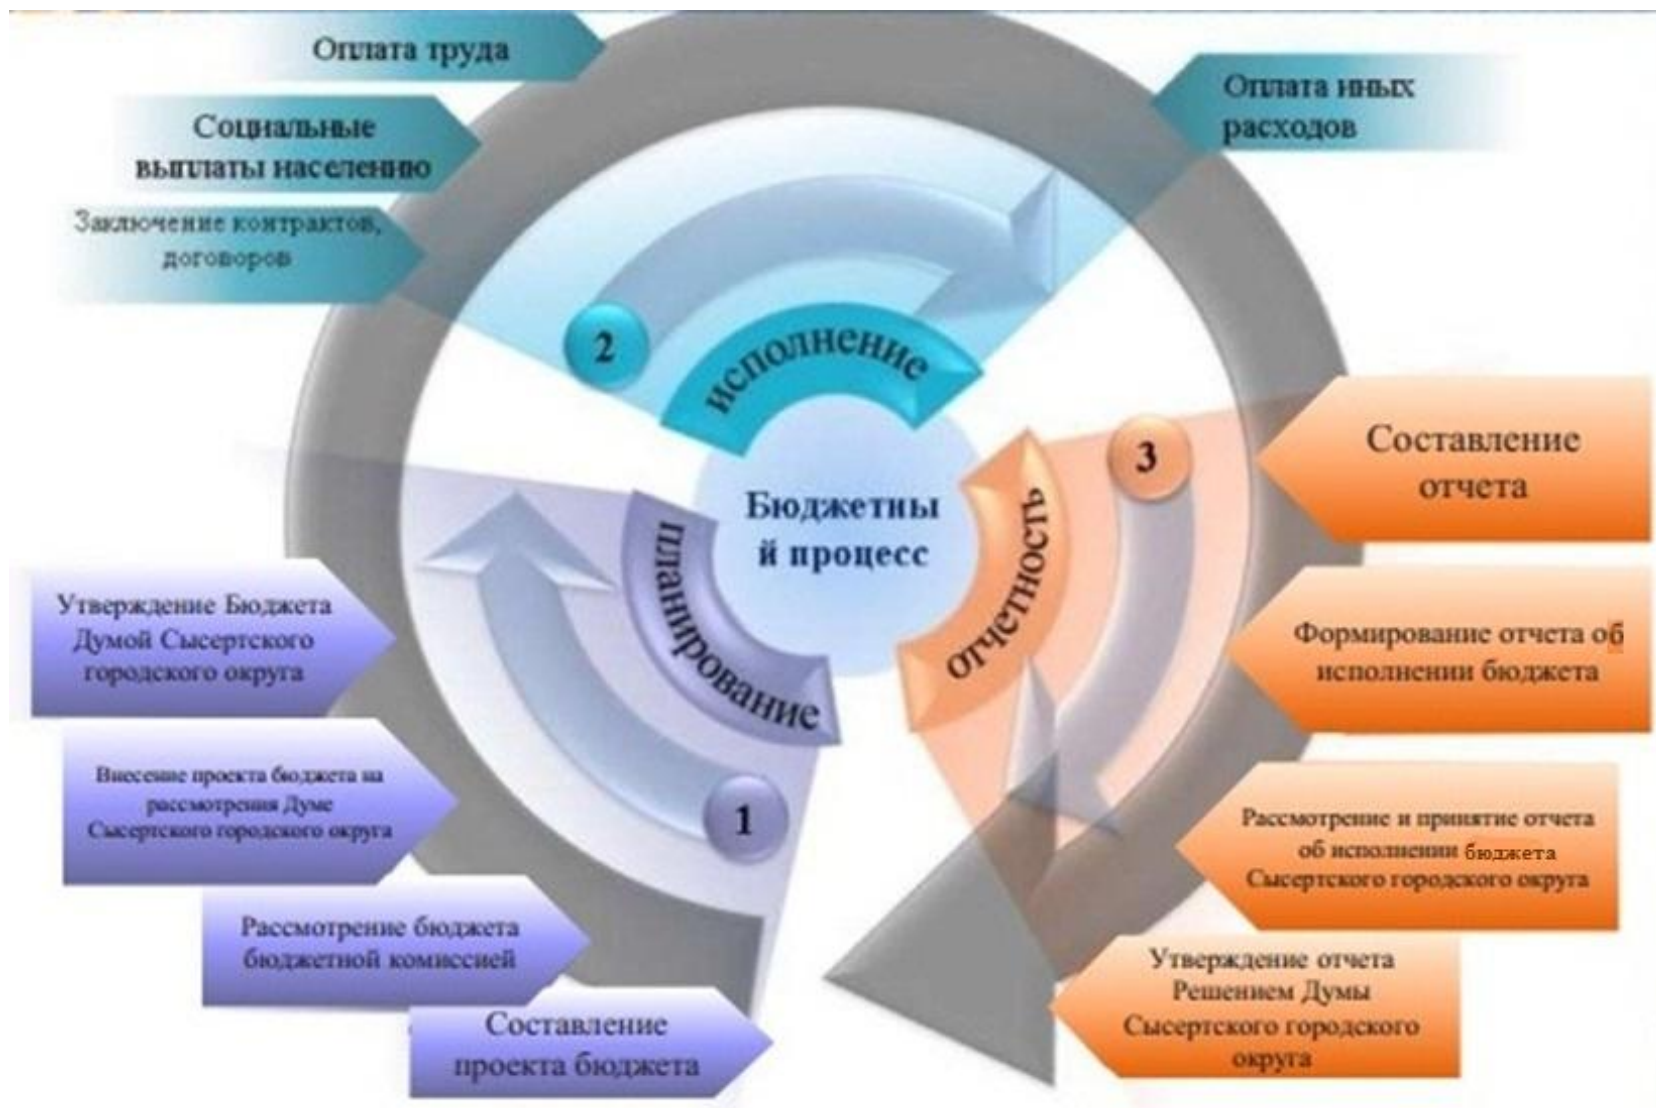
Оплата труда

Социальные выплаты населению

Заключение контрактов, договоров

Оплата иных расходов

2

исполнение

Бюджетный процесс

3

Составление отчета

отчетность

Формирование отчета об исполнении бюджета

планирование

Утверждение Бюджета Думой Сысертского городского округа

Внесение проекта бюджета на рассмотрения Думе Сысертского городского округа

1

Рассмотрение и принятие отчета об исполнении бюджета Сысертского городского округа

Рассмотрение бюджета бюджетной комиссией

Утверждение отчета Решением Думы Сысертского городского округа

Составление проекта бюджета